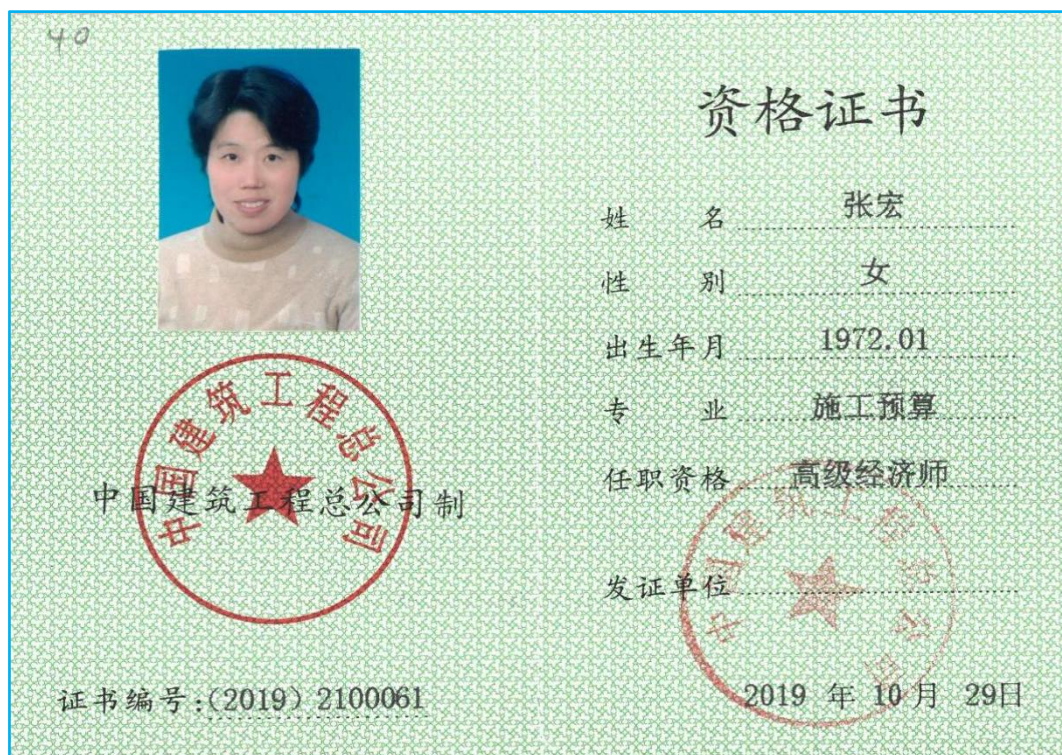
40

资格证书

姓　　名 张宏

性　　别 女

出生年月 1972.01

专　　业 施工预算

任职资格 高级经济师

发证单位

中国建筑工程总公司

中国建筑工程总公司制

中国建筑工程总公司

证书编号:(2019) 2100061

2019 年 10 月 29日